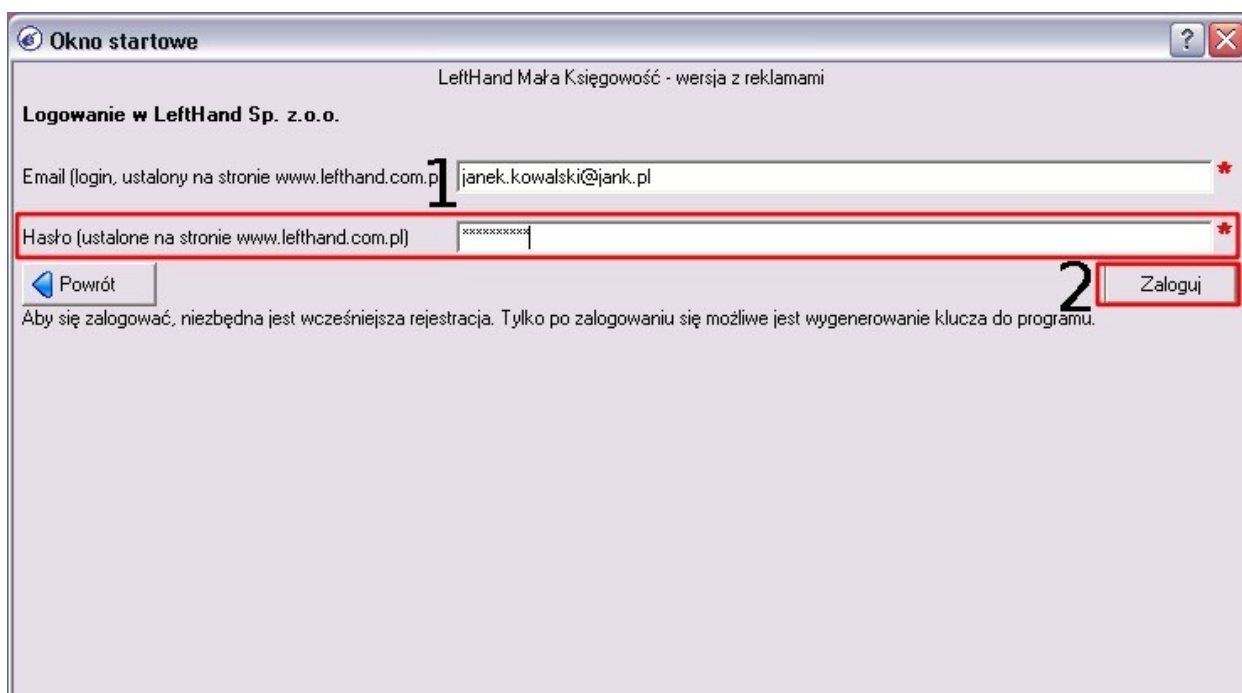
Okno startowe

?

LeftHand Mała Księgowość - wersja z reklamami

Logowanie w LeftHand Sp. z.o.o.

Email (login, ustalony na stronie www.lefthand.com.p 1 janek.kowalski@jank.pl *

Hasło (ustalone na stronie www.lefthand.com.pl) ********** *

Powrót

2 Zaloguj

Aby się zalogować, niezbędna jest wcześniejsza rejestracja. Tylko po zalogowaniu się możliwe jest wygenerowanie klucza do programu.